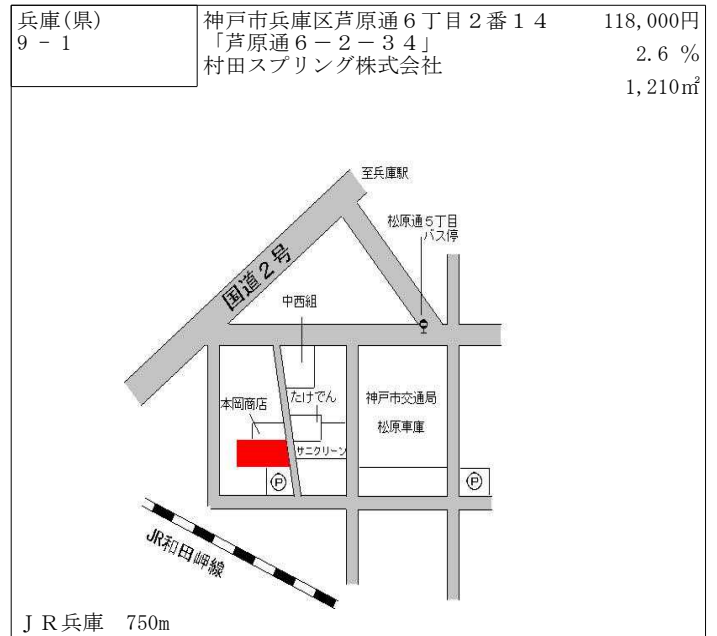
兵庫(県)
9 - 1

神戸市兵庫区芦原通６丁目２番１４
「芦原通６－２－３４」
村田スプリング株式会社

118,000円
2.6 %
1,210㎡

至兵庫駅

松原通５丁目
バス停

国道２号

中西組

たけでん

本岡商店

神戸市交通局
松原車庫

サニクリーン

Ⓟ

Ⓟ

JR和田岬線

ＪＲ兵庫　750m